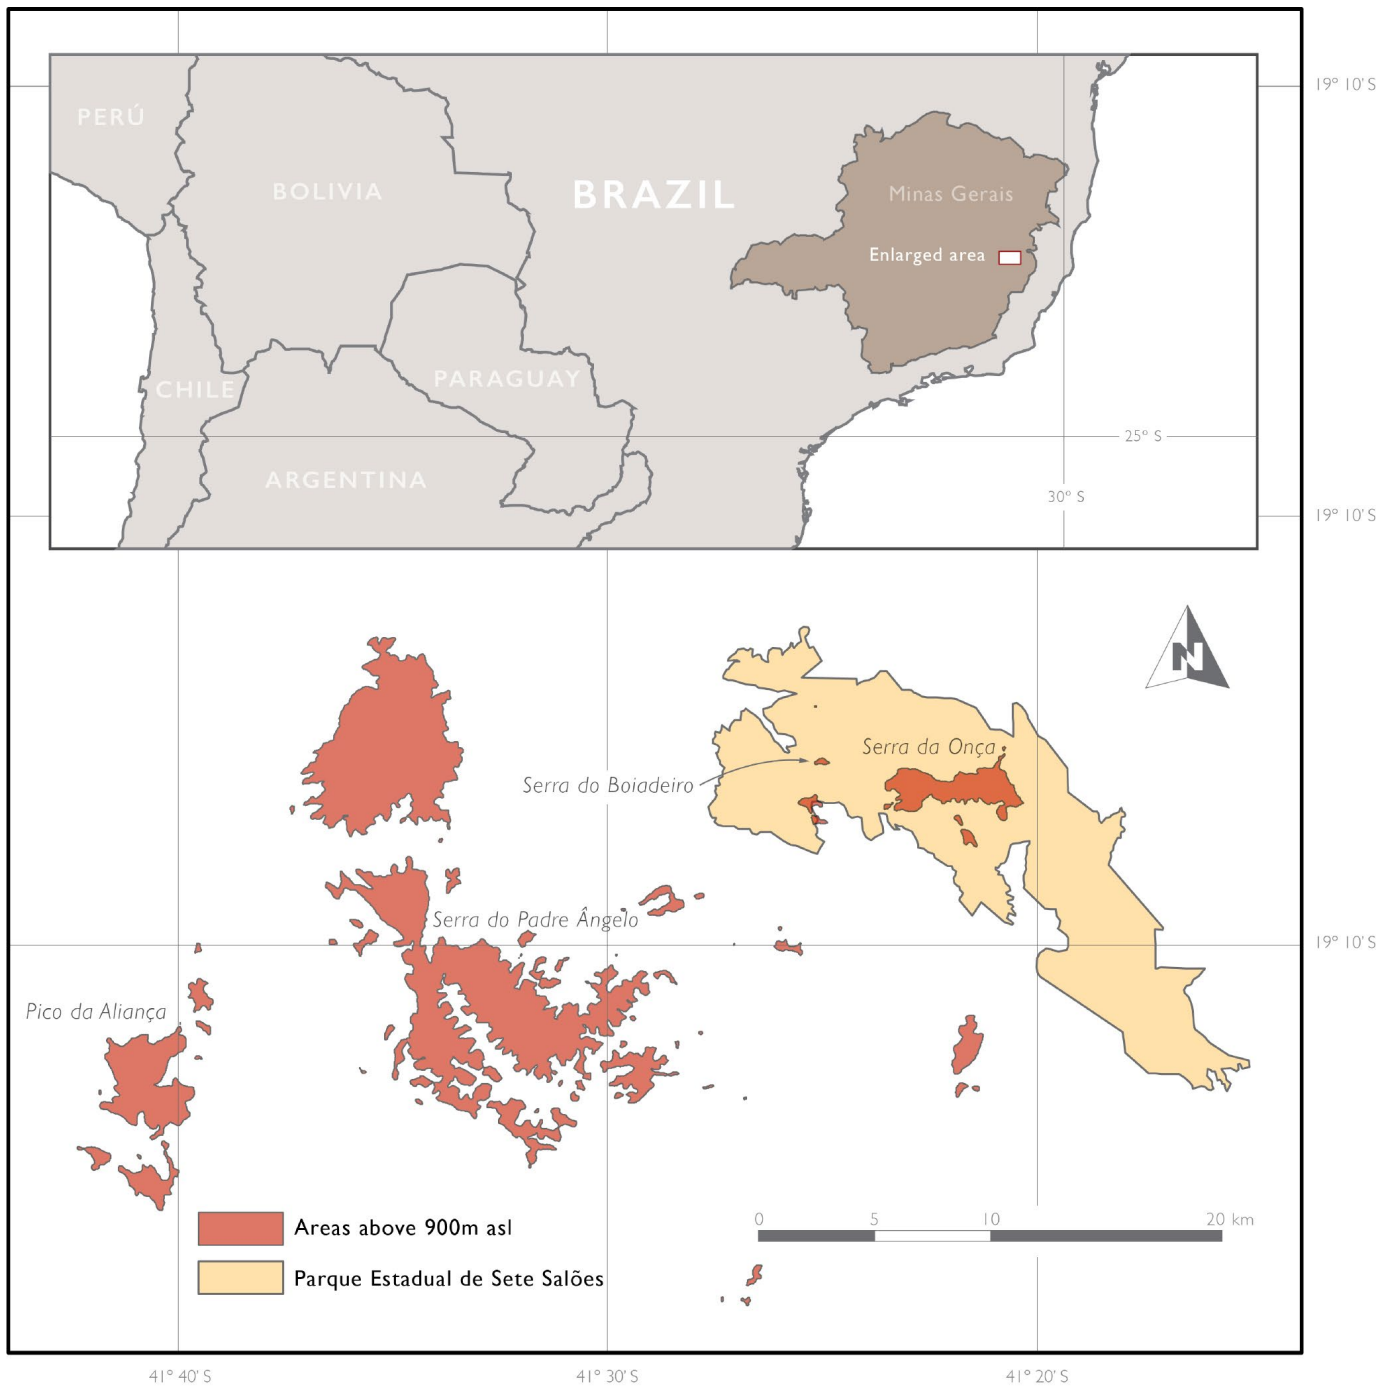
PERÚ

BOLIVIA

BRAZIL

Minas Gerais

Enlarged area

CHILE

PARAGUAY

ARGENTINA

25° S

30° S

19° 10' S

19° 10' S

19° 10' S

N

Serra da Onça

Serra do Boiadeiro

Serra do Padre Ângelo

Pico da Aliança

Areas above 900m asl

Parque Estadual de Sete Salões

0 5 10 20 km

41° 40' S

41° 30' S

41° 20' S